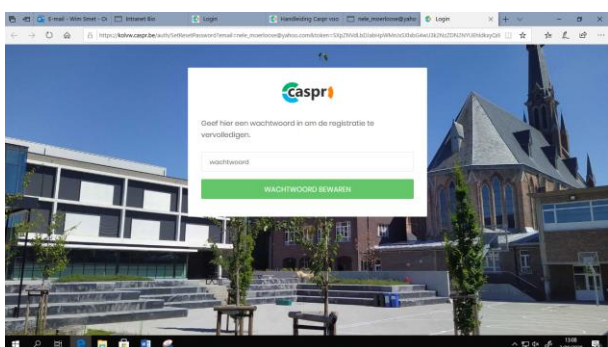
E-mail - Wim Smet - Ot | Intranet Bo | Login | Handleiding Caspr voo | nele_moerloose@yaho | Login

https://kolw.caspr.be/auth/SetResetPassword?email=nele_moerloose@yahoo.com&token=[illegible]

Caspr

Geef hier een wachtwoord in om de registratie te vervolledigen.

wachtwoord

WACHTWOORD BEWAREN